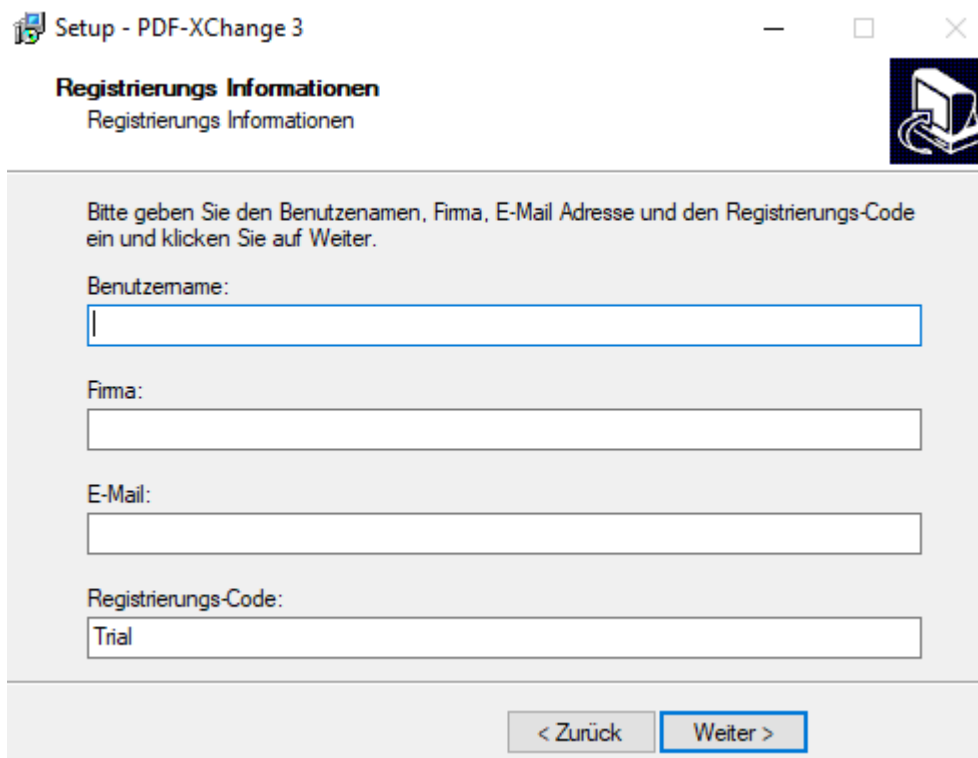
Setup - PDF-XChange 3

Registrierungs Informationen
Registrierungs Informationen

Bitte geben Sie den Benutzenamen, Firma, E-Mail Adresse und den Registrierungs-Code ein und klicken Sie auf Weiter.

Benutzername:

Firma:

E-Mail:

Registrierungs-Code:
Trial

< Zurück
Weiter >